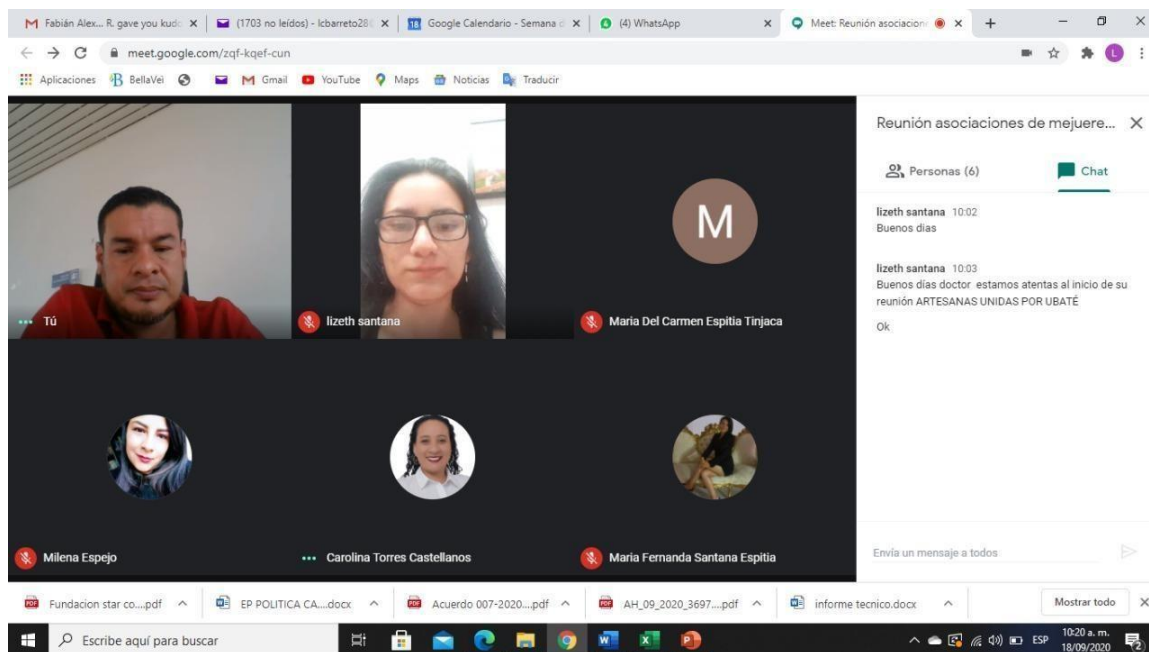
M Fabián Alex... R. gave you kudo × (1703 no leídos) - lcbarreto28 × 18 Google Calendario - Semana × (4) WhatsApp × Meet: Reunión asociacion × +

meet.google.com/zqf-kqef-cun

Aplicaciones BellaVei Gmail YouTube Maps Noticias Traducir

Tú

lizeth santana

M

Maria Del Carmen Espitia Tinjaca

Milena Espejo

Carolina Torres Castellanos

Maria Fernanda Santana Espitia

Reunión asociaciones de mejuere... ×

Personas (6)

Chat

lizeth santana 10:02
Buenos dias

lizeth santana 10:03
Buenos dias doctor estamos atentas al inicio de su reunión ARTESANAS UNIDAS POR UBATÉ

Ok

Envía un mensaje a todos

Fundacion star co....pdf ^ EP POLITICA CA....docx ^ Acuerdo 007-2020....pdf ^ AH_09_2020_3697....pdf ^ informe tecnico.docx ^ Mostrar todo ×

Escribe aquí para buscar

ESP 10:20 a. m. 18/09/2020